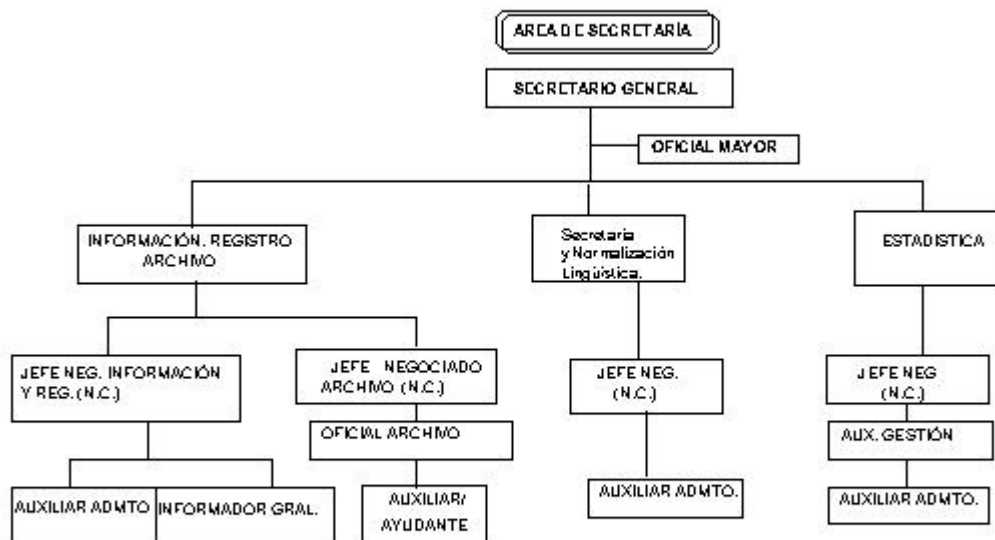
ARCA DE SECRETARÍA

SECRETARIO GENERAL

OFICIAL MAYOR

INFORMACIÓN. REGISTRO ARCHIVO

Secretaría y Normalización Lingüística.

ESTADISTICA

JEFE NEG. INFORMACIÓN Y REG. (N.C.)

JEFE NEGOCIADO ARCHIVO (N.C.)

OFICIAL ARCHIVO

JEFE NEG. (N.C.)

JEFE NEG (N.C.)

AUX. GESTIÓN

AUXILIAR ADMTO

INFORMADOR GRAL.

AUXILIAR/ AYUDANTE

AUXILIAR ADMTO.

AUXILIAR ADMTO.